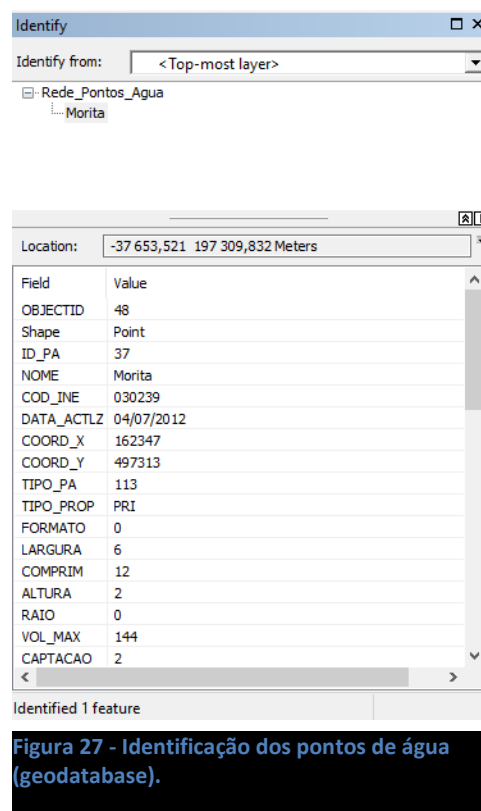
Identify

Identify from: <Top-most layer>

Rede_Pontos_Agua
Morita

Location: -37 653,521 197 309,832 Meters

| Field | Value |
|---|---|
| OBJECTID | 48 |
| Shape | Point |
| ID_PA | 37 |
| NOME | Morita |
| COD_INE | 030239 |
| DATA_ACTLZ | 04/07/2012 |
| COORD_X | 162347 |
| COORD_Y | 497313 |
| TIPO_PA | 113 |
| TIPO_PROP | PRI |
| FORMATO | 0 |
| LARGURA | 6 |
| COMPRIM | 12 |
| ALTURA | 2 |
| RAIO | 0 |
| VOL_MAX | 144 |
| CAPTACAO | 2 |

Identified 1 feature

Figura 27 - Identificação dos pontos de água (geodatabase).